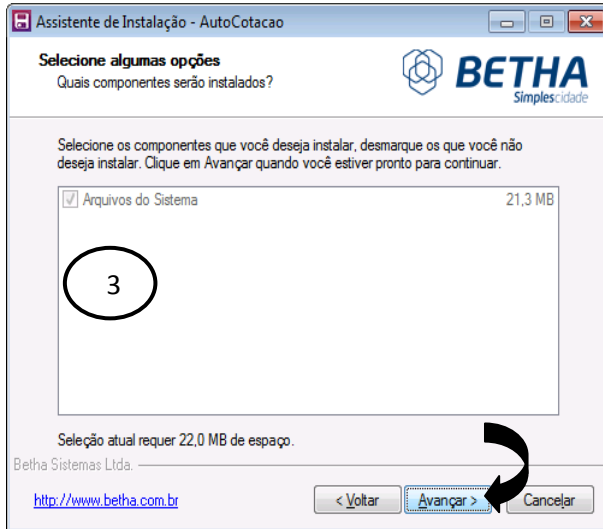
Assistente de Instalação - AutoCotacao

Selecione algumas opções
Quais componentes serão instalados?

BETHA
Simplescidade

Selecione os componentes que você deseja instalar, desmarque os que você não deseja instalar. Clique em Avançar quando você estiver pronto para continuar.

Arquivos do Sistema 21,3 MB

3

Seleção atual requer 22,0 MB de espaço.

Betha Sistemas Ltda.

http://www.betha.com.br

< Voltar
Avançar >
Cancelar